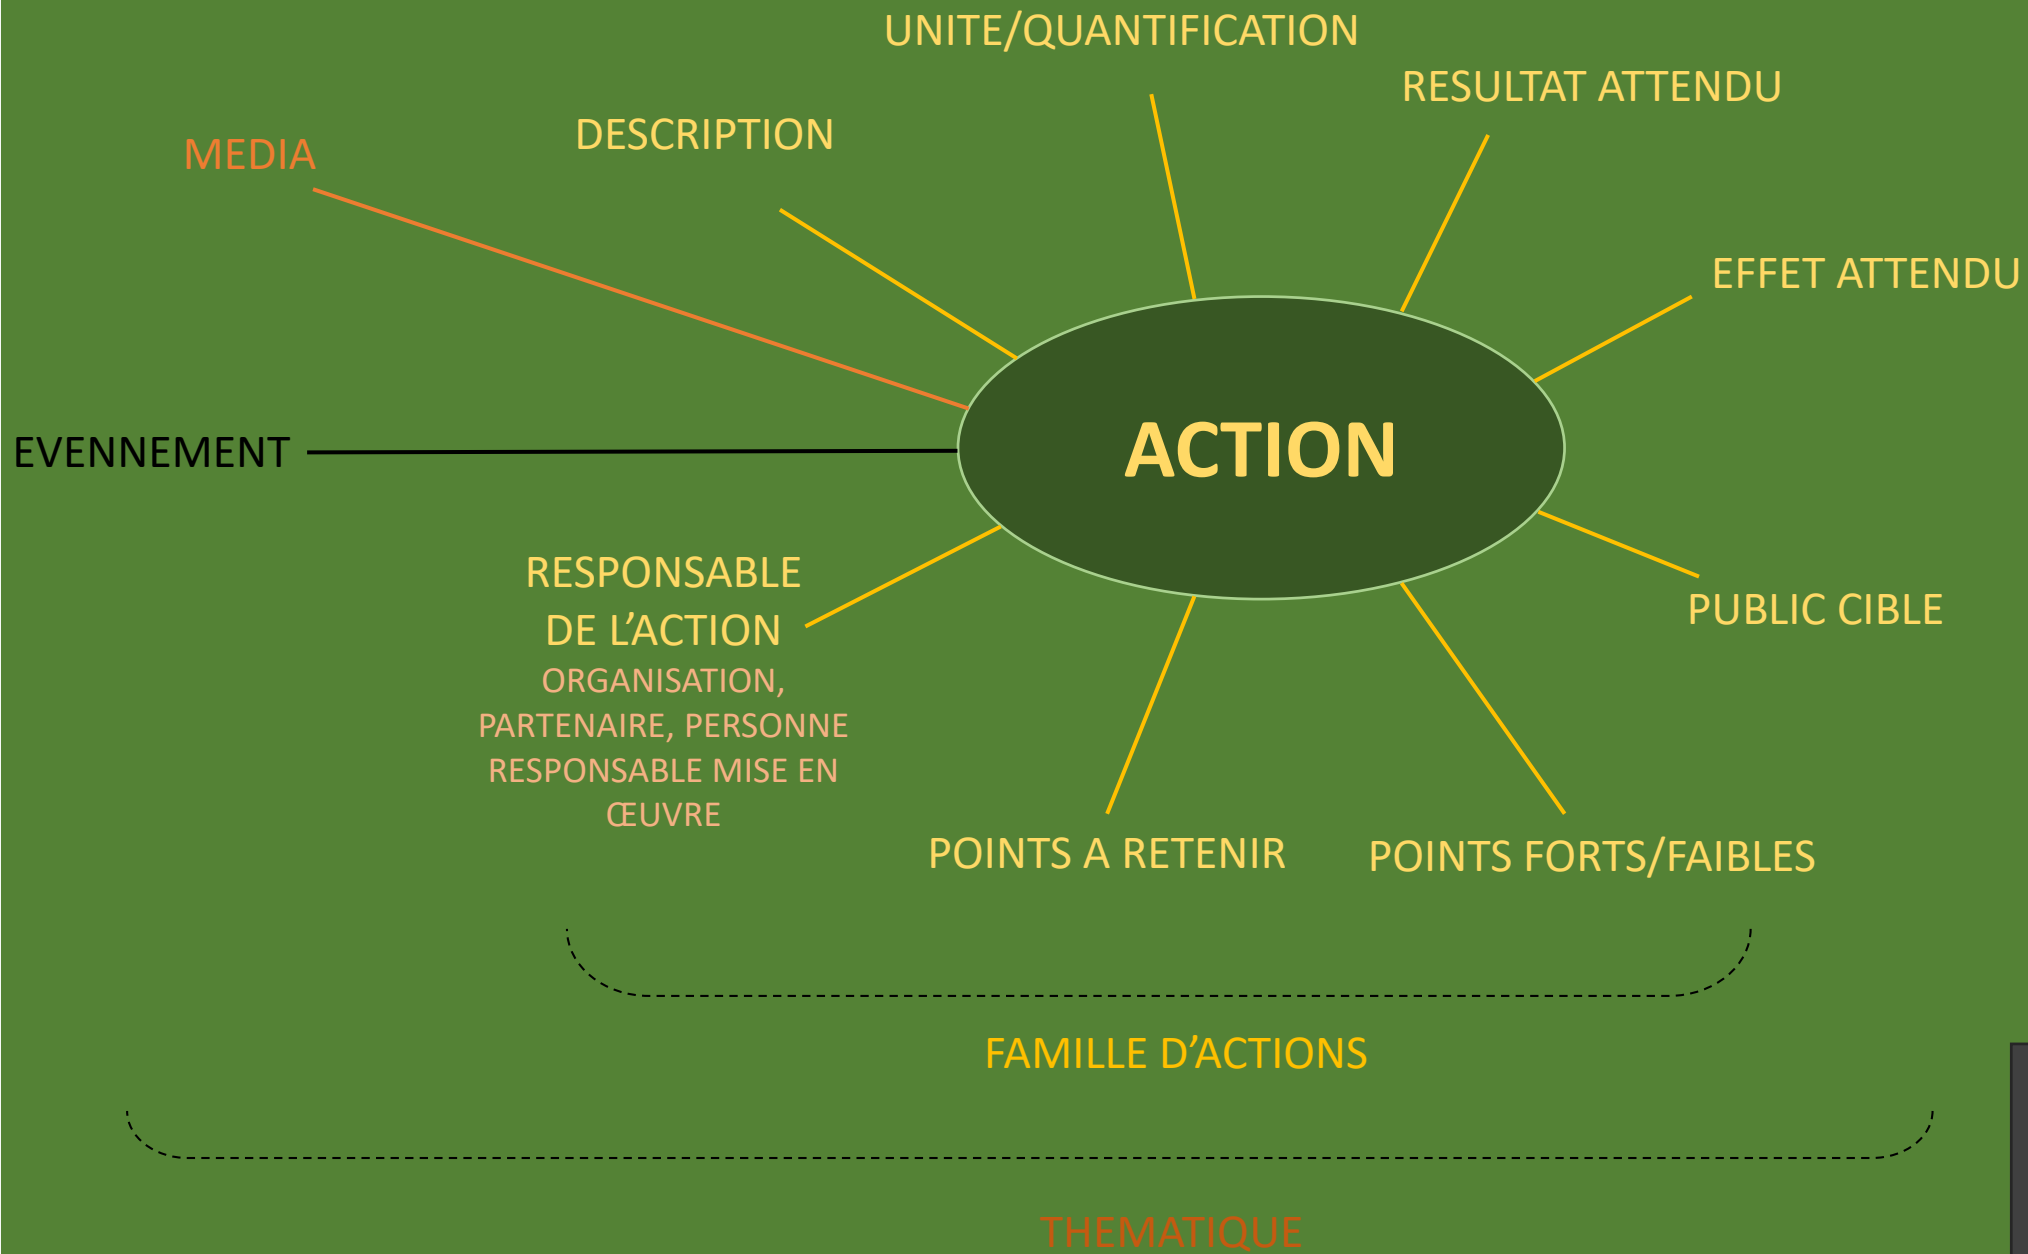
UNITE/QUANTIFICATION

RESULTAT ATTENDU

DESCRIPTION

MEDIA

EFFET ATTENDU

EVENNEMENT

ACTION

RESPONSABLE DE L'ACTION
ORGANISATION, PARTENAIRE, PERSONNE RESPONSABLE MISE EN ŒUVRE

PUBLIC CIBLE

POINTS A RETENIR

POINTS FORTS/FAIBLES

FAMILLE D'ACTIONS

THEMATIQUE